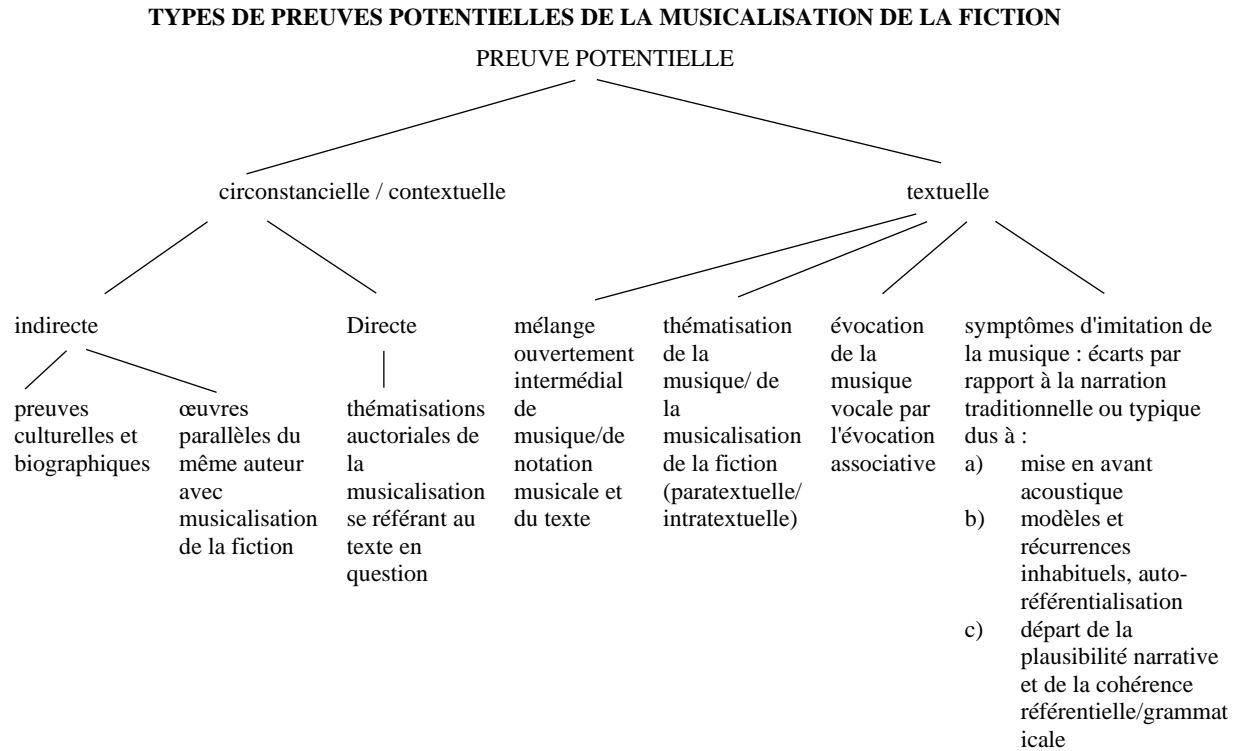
**TYPES DE PREUVES POTENTIELLES DE LA MUSICALISATION DE LA FICTION**

PREUVE POTENTIELLE

circonstancielle / contextuelle

textuelle

indirecte

Directe

mélange ouvertement intermédial de musique/de notation musicale et du texte

thématisation de la musique/ de la musicalisation de la fiction (paratextuelle/ intratextuelle)

évocation de la musique vocale par l'évocation associative

symptômes d'imitation de la musique : écarts par rapport à la narration traditionnelle ou typique dus à :
a) mise en avant acoustique
b) modèles et récurrences inhabituels, autoréférentialisation
c) départ de la plausibilité narrative et de la cohérence référentielle/grammaticale

preuves culturelles et biographiques

œuvres parallèles du même auteur avec musicalisation de la fiction

thématisations auctoriales de la musicalisation se référant au texte en question